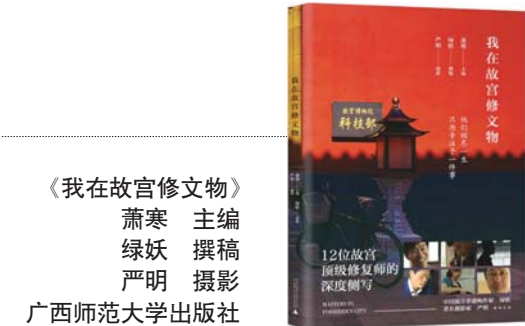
《我在故宫修文物》
萧寒　主编
绿妖　撰稿
严明　摄影
广西师范大学出版社

我在故宫修文物

萧寒 主编
绿妖 撰稿
严明 摄影

他们把一生
只用来做一件事

故宫博物院
科技部

12位故宫
顶级修复师的
深度侧写

MASTERS IN
FORBIDDEN CITY

我在故宫修文物

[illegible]